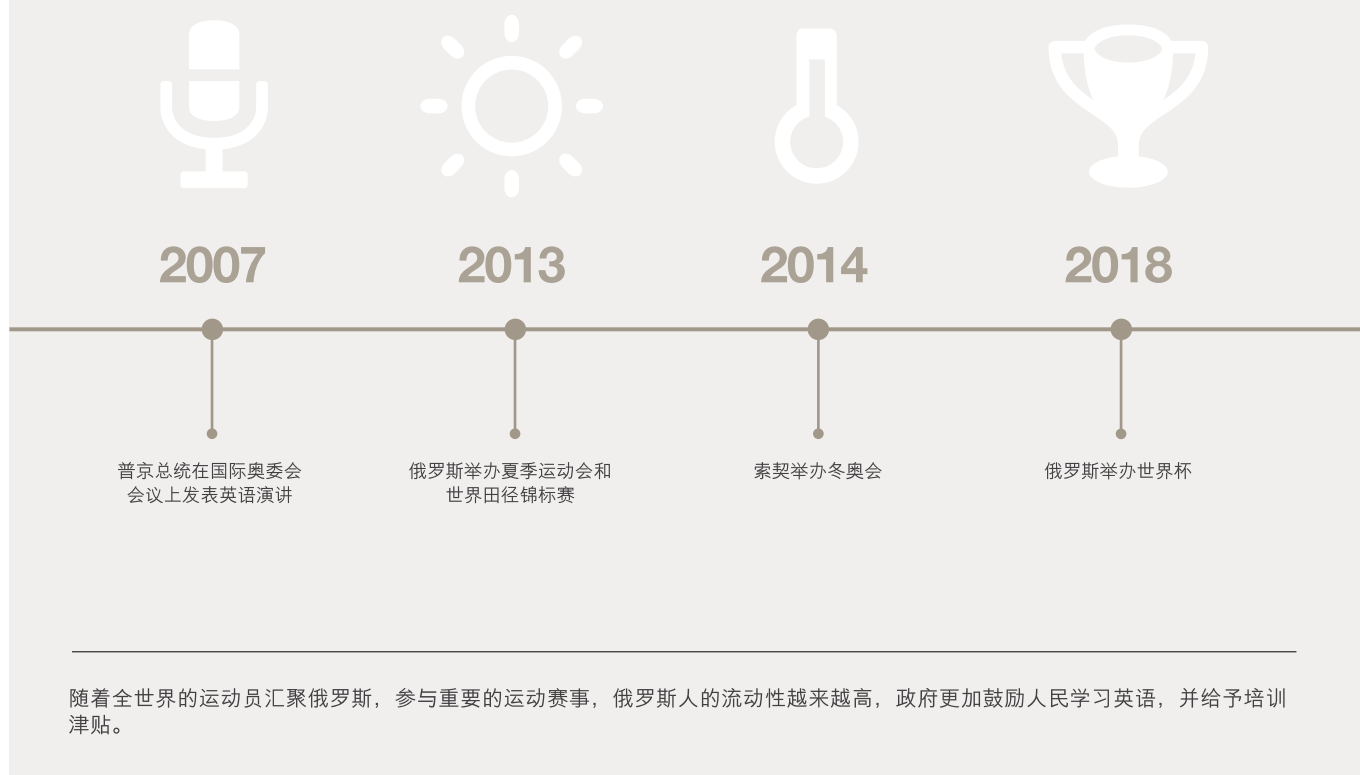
2007

普京总统在国际奥委会会议上发表英语演讲

2013

俄罗斯举办夏季运动会和世界田径锦标赛

2014

索契举办冬奥会

2018

俄罗斯举办世界杯

随着全世界的运动员汇聚俄罗斯，参与重要的运动赛事，俄罗斯人的流动性越来越高，政府更加鼓励人民学习英语，并给予培训津贴。